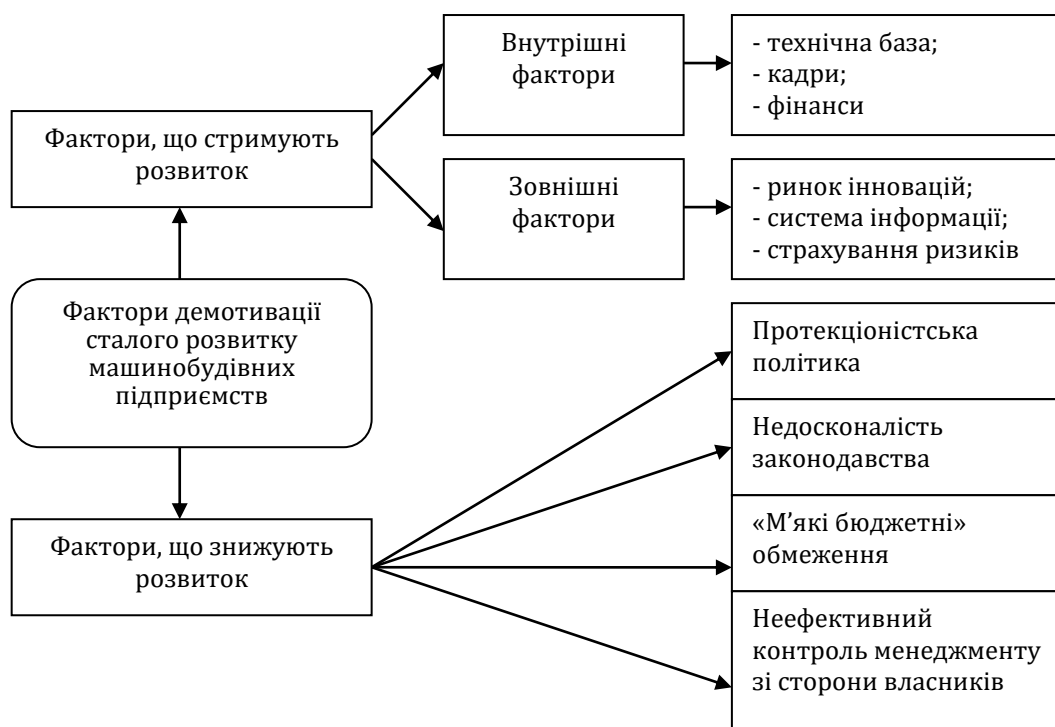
Фактори, що стримують розвиток

Внутрішні фактори

- технічна база;
- кадри;
- фінанси

Зовнішні фактори

- ринок інновацій;
- система інформації;
- страхування ризиків

Фактори демотивації сталого розвитку машинобудівних підприємств

Фактори, що знижують розвиток

Протекціоністська політика

Недосконалість законодавства

«М'які бюджетні» обмеження

Неефективний контроль менеджменту зі сторони власників